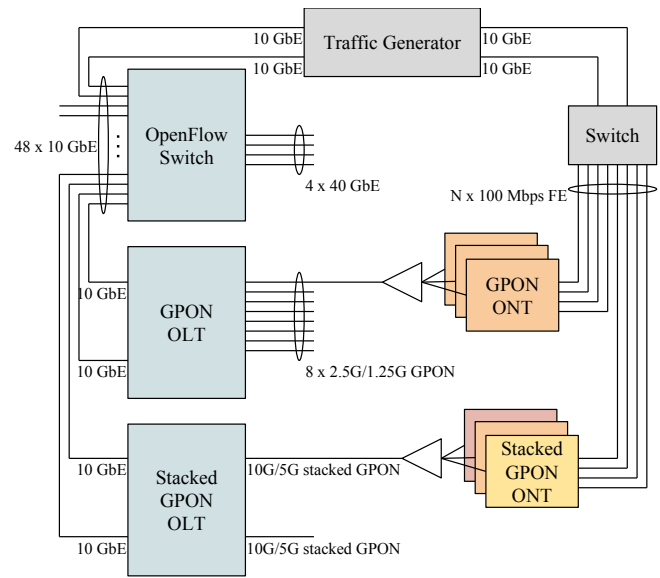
10 GbE
Traffic Generator
10 GbE
10 GbE
10 GbE
OpenFlow Switch
48 x 10 GbE
4 x 40 GbE
Switch
N x 100 Mbps FE
GPON OLT
10 GbE
10 GbE
8 x 2.5G/1.25G GPON
GPON ONT
Stacked GPON OLT
10 GbE
10 GbE
10G/5G stacked GPON
10G/5G stacked GPON
Stacked GPON ONT